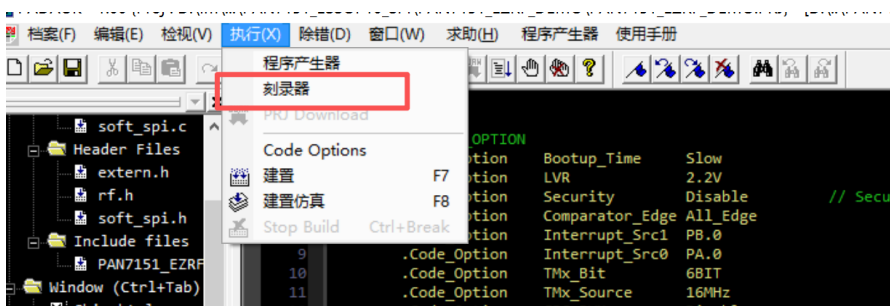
档案(F) 编辑(E) 检视(V) 执行(X) 除错(D) 窗口(W) 求助(H) 程序产生器 使用手册

程序产生器
刻录器
PRJ Download
Code Options
建置 F7
建置仿真 F8
Stop Build Ctrl+Break

soft_spi.c
Header Files
extern.h
rf.h
soft_spi.h
Include files
PAN7151_EZRF
Window (Ctrl+Tab)

_OPTION
Option Bootup_Time Slow
Option LVR 2.2V
Option Security Disable // Secu
Option Comparator_Edge All_Edge
Option Interrupt_Src1 PB.0
9 .Code_Option Interrupt_Src0 PA.0
10 .Code_Option TMx_Bit 6BIT
11 .Code_Option TMx_Source 16MHz